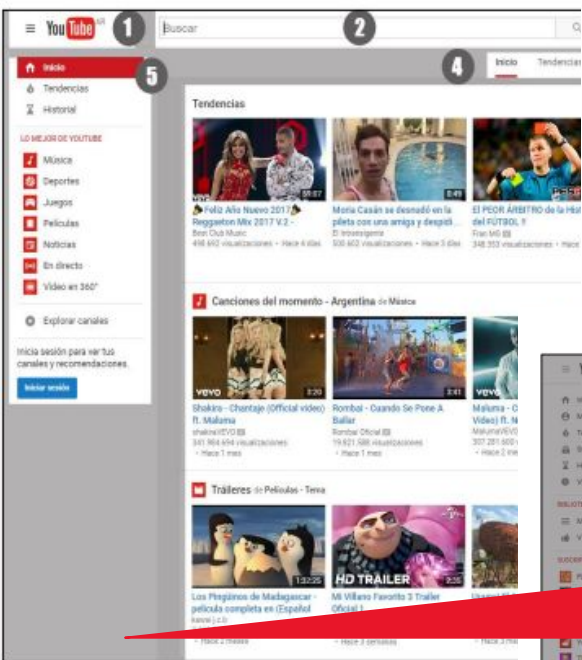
YouTube AR 1 Buscar 2

4 Inicio Tendencias

Inicio 5
Tendencias
Historial

LO MEJOR DE YOUTUBE
Música
Deportes
Juegos
Películas
Noticias
En directo
Video en 360°

Explorar canales

Inicia sesión para ver tus canales y recomendaciones.

Iniciar sesión

Tendencias

59:57
Feliz Año Nuevo 2017 Reggaeton Mix 2017 V.2 -
Ben Club Music
498 660 visualizaciones · Hace 4 días

0:49
Moria Casán se desnudó en la pileta con una amiga y despidi...
El Intransigente
530 602 visualizaciones · Hace 3 días

El PEOR ÁRBITRO de la His del FÚTBOL !!
Fran MG
348 353 visualizaciones · Hace

Canciones del momento - Argentina de Música

vevo 3:20
Shakira - Chantaje (Official video) ft. Maluma
shakiraVEVO
341 904 494 visualizaciones
· Hace 1 mes

vevo 3:41
Rombai - Cuando Se Pone A Bailar
Rombai Oficial
19 821 588 visualizaciones
· Hace 1 mes

vevo
Maluma - C Video) ft. N
MalumaVEVO
207 281 600
· Hace 2

Tráileres de Películas - Tema

1:32:25
Los Pingüinos de Madagascar - película completa en (Español
kevok j.c.b
· Hace 2 meses

HD TRAILER 2:35
Mi Villano Favorito 3 Trailer Oficial 1
· Hace 3 semanas

· Hace 3 me